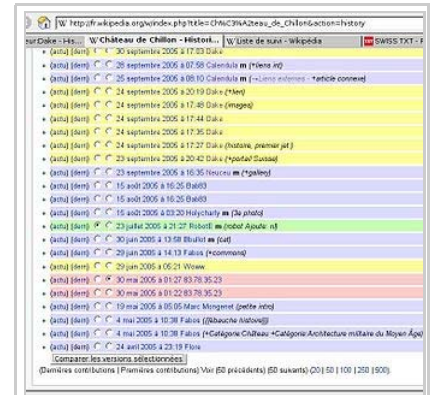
W http://fr.wikipedia.org/w/index.php?title=Ch%C3%A2teau_de_Chillon&action=history

ur:Dake - Hi... | W Château de Chillon - Histori... | W Liste de suivi - Wikipédia | SWISS TXT - F

• (actu) (dern) 30 septembre 2005 à 17:03 Dake
• (actu) (dern) 28 septembre 2005 à 07:58 Calendula m (*liens int)
• (actu) (dern) 25 septembre 2005 à 08:10 Calendula m (→Liens externes - *article connexe)
• (actu) (dern) 24 septembre 2005 à 20:19 Dake (*lien)
• (actu) (dern) 24 septembre 2005 à 17:48 Dake (images)
• (actu) (dern) 24 septembre 2005 à 17:44 Dake
• (actu) (dern) 24 septembre 2005 à 17:35 Dake
• (actu) (dern) 24 septembre 2005 à 17:27 Dake (histoire, premier jet)
• (actu) (dern) 23 septembre 2005 à 20:42 Dake (*portail Suisse)
• (actu) (dern) 23 septembre 2005 à 16:35 Neuceu m (*gallery)
• (actu) (dern) 15 août 2005 à 16:25 Bab83
• (actu) (dern) 15 août 2005 à 16:25 Bab83
• (actu) (dern) 15 août 2005 à 03:20 Holycharly m (3e photo)
• (actu) (dern) 23 juillet 2005 à 21:27 RobotE m (robot Ajoute: nl)
• (actu) (dern) 30 juin 2005 à 13:58 Bbullot m (cat)
• (actu) (dern) 29 juin 2005 à 14:13 Fabos (*commons)
• (actu) (dern) 29 juin 2005 à 05:21 Woww
• (actu) (dern) 30 mai 2005 à 01:27 83.78.35.23
• (actu) (dern) 30 mai 2005 à 01:22 83.78.35.23
• (actu) (dern) 19 mai 2005 à 05:05 Marc Mongenet (petite intro)
• (actu) (dern) 4 mai 2005 à 10:38 Fabos ((ébauche histoire))
• (actu) (dern) 4 mai 2005 à 10:38 Fabos (+Catégorie Château +Catégorie Architecture militaire du Moyen Âge)
• (actu) (dern) 24 avril 2005 à 23:19 Flore

Comparer les versions sélectionnées

(Dernières contributions | Premières contributions) Voir (50 précédents) (50 suivants) (20 | 50 | 100 | 250 | 500).